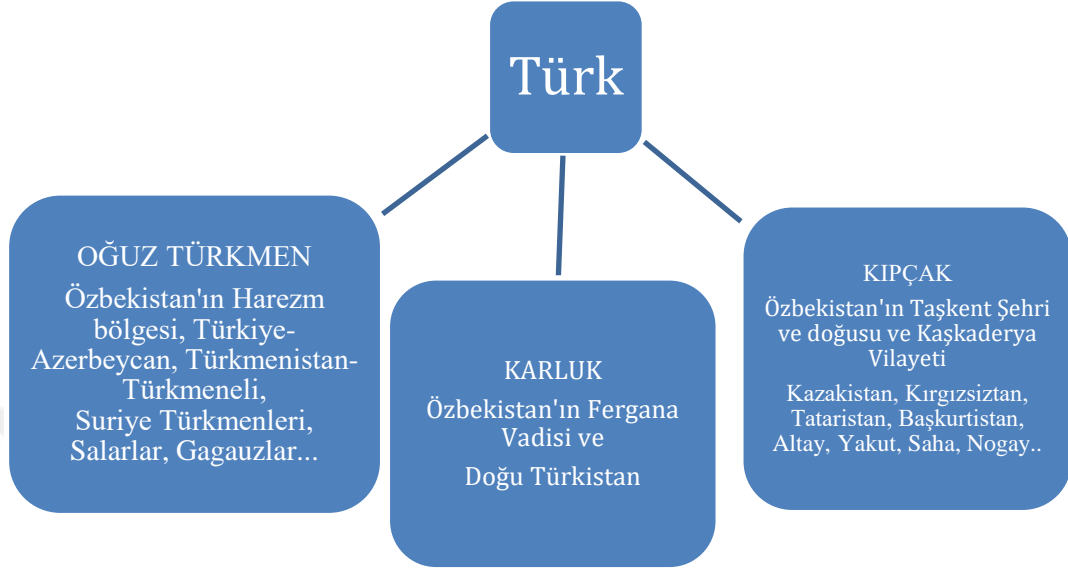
Türk

OĞUZ TÜRKMEN
Özbekistan'ın Harezm bölgesi, Türkiye-Azerbeycan, Türkmenistan-Türkmeneli, Suriye Türkmenleri, Salarlar, Gagauzlar...

KARLUK
Özbekistan'ın Fergana Vadisi ve
Doğu Türkistan

KIPÇAK
Özbekistan'ın Taşkent Şehri ve doğusu ve Kaşkaderya Vilayeti
Kazakistan, Kırgızsiztan, Tataristan, Başkurtistan, Altay, Yakut, Saha, Nogay..